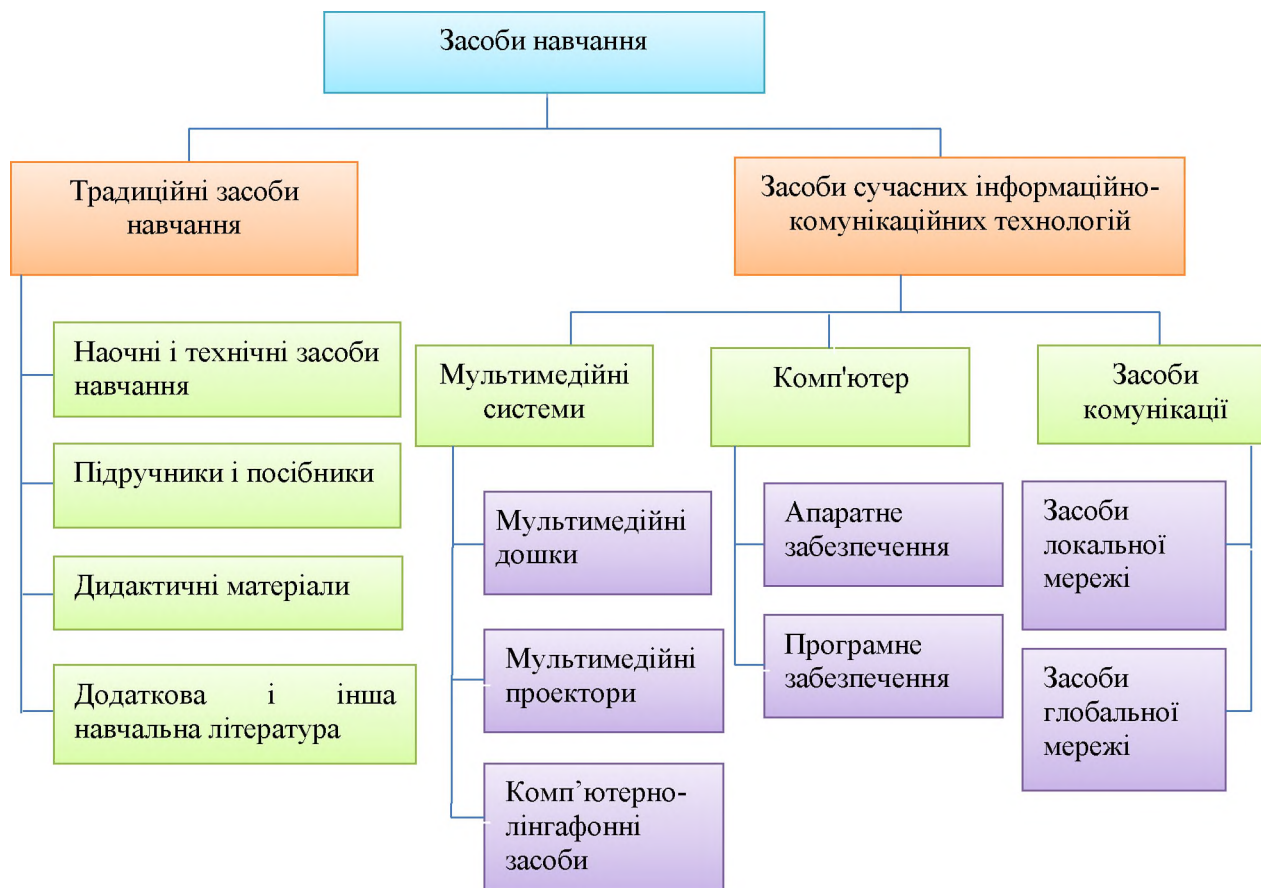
Засоби навчання

Традиційні засоби навчання

Засоби сучасних інформаційно-комунікаційних технологій

Наочні і технічні засоби навчання

Підручники і посібники

Дидактичні матеріали

Додаткова і інша навчальна література

Мультимедійні системи

Мультимедійні дошки

Мультимедійні проектори

Комп’ютерно-лінгафонні засоби

Комп'ютер

Апаратне забезпечення

Програмне забезпечення

Засоби комунікації

Засоби локальної мережі

Засоби глобальної мережі